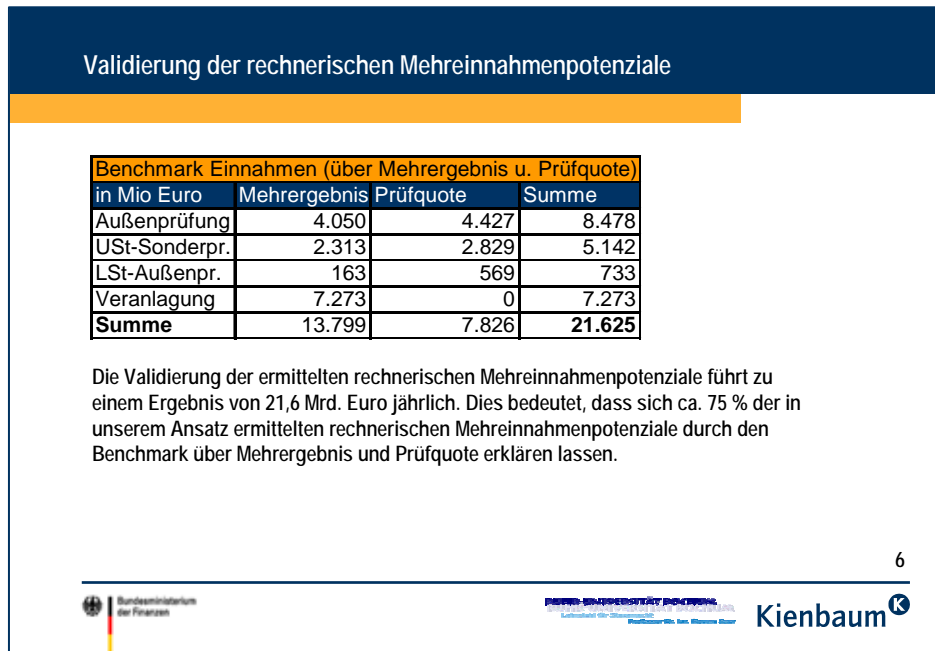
Validierung der rechnerischen Mehreinnahmenpotenziale

| Benchmark Einnahmen (über Mehrergebnis u. Prüfquote) | | | |
|---|---|---|---|
| in Mio Euro | Mehrergebnis | Prüfquote | Summe |
| Außenprüfung | 4.050 | 4.427 | 8.478 |
| USt-Sonderpr. | 2.313 | 2.829 | 5.142 |
| LSt-Außenpr. | 163 | 569 | 733 |
| Veranlagung | 7.273 | 0 | 7.273 |
| **Summe** | 13.799 | 7.826 | **21.625** |

Die Validierung der ermittelten rechnerischen Mehreinnahmenpotenziale führt zu einem Ergebnis von 21,6 Mrd. Euro jährlich. Dies bedeutet, dass sich ca. 75 % der in unserem Ansatz ermittelten rechnerischen Mehreinnahmenpotenziale durch den Benchmark über Mehrergebnis und Prüfquote erklären lassen.

6

Bundesministerium der Finanzen

RUHR-UNIVERSITÄT BOCHUM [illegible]

Kienbaum